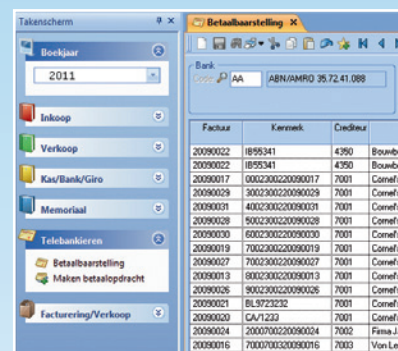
Takenscherm

Boekjaar

2011

Inkoop

Verkoop

Kas/Bank/Giro

Memoriaal

Telebankieren

Betaalbaarstelling

Maken betaalopdracht

Facturering/Verkoop

Betaalbaarstelling ×

Bank

Code AA ABN/AMRO 35.72.41.088

| Factuur | Kenmerk | Crediteur | |
|---|---|---|---|
| 20090022 | IB55341 | 4350 | Bouwb |
| 20090022 | IB55341 | 4350 | Bouwb |
| 20090017 | 0002300220090017 | 7001 | Cornel |
| 20090029 | 3002300220090029 | 7001 | Cornel |
| 20090031 | 4002300220090031 | 7001 | Cornel |
| 20090028 | 5002300220090028 | 7001 | Cornel |
| 20090030 | 6002300220090030 | 7001 | Cornel |
| 20090019 | 7002300220090019 | 7001 | Cornel |
| 20090027 | 7002300220090027 | 7001 | Cornel |
| 20090013 | 8002300220090013 | 7001 | Cornel |
| 20090026 | 9002300220090026 | 7001 | Cornel |
| 20090021 | BL9723232 | 7001 | Cornel |
| 20090020 | CA/1233 | 7001 | Cornel |
| 20090024 | 2000700220090024 | 7002 | Firma J |
| 20090016 | 7000700320090016 | 7003 | Von Le |